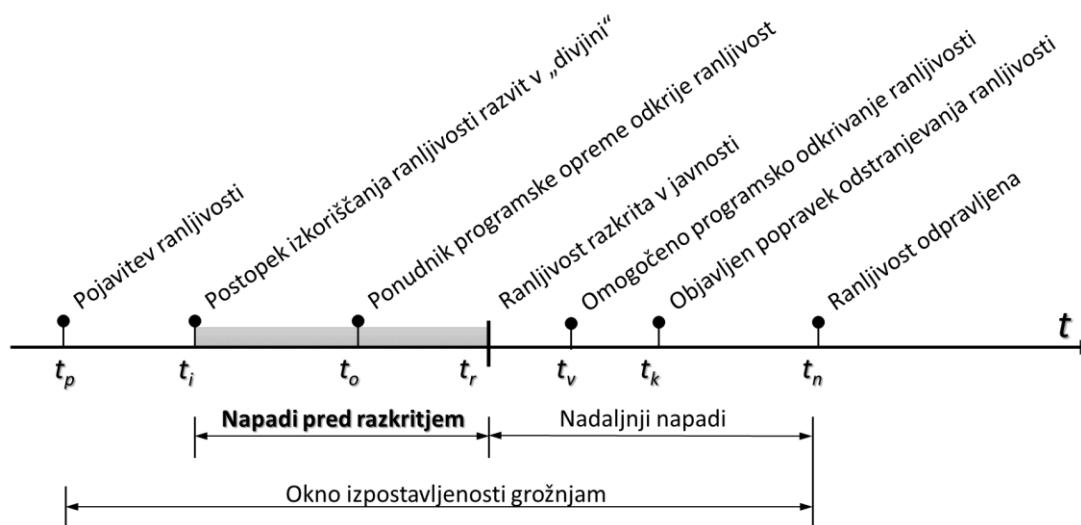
Pojavitev ranljivosti

Postopek izkoriščanja ranljivosti razvit v „divjini“

Ponudnik programske opreme odkrije ranljivost

Ranljivost razkrita v javnosti

Omogočeno programsko odkrivanje ranljivosti

Objavljen popravek odstranjevanja ranljivosti

Ranljivost odpravljena

$t$

$t_p$ $t_i$ $t_o$ $t_r$ $t_v$ $t_k$ $t_n$

**Napadi pred razkritjem**

Nadaljnji napadi

Okno izpostavljenosti grožnjam